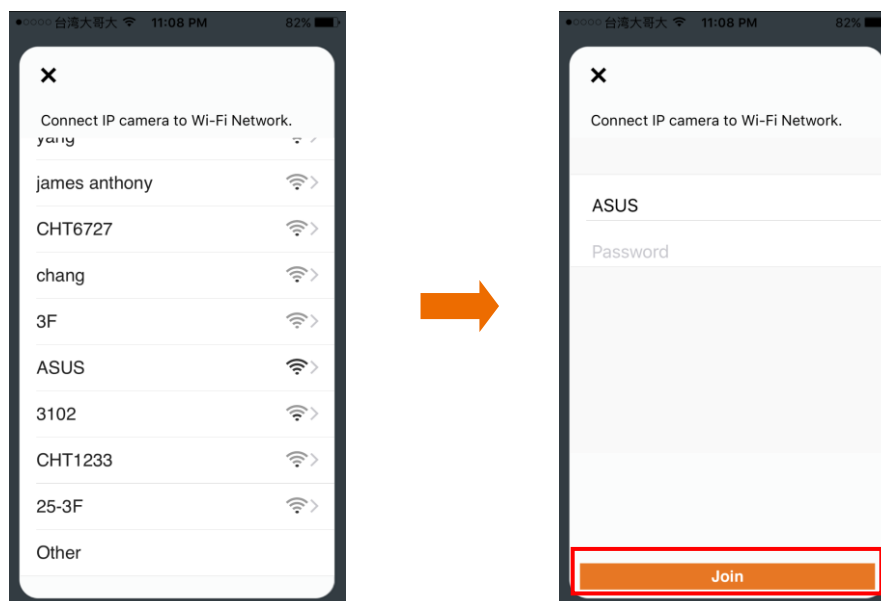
●○○○○ 台湾大哥大 11:08 PM 82%

✕

Connect IP camera to Wi-Fi Network.

yang

james anthony

CHT6727

chang

3F

ASUS

3102

CHT1233

25-3F

Other

●○○○○ 台湾大哥大 11:08 PM 82%

✕

Connect IP camera to Wi-Fi Network.

ASUS

Password

Join